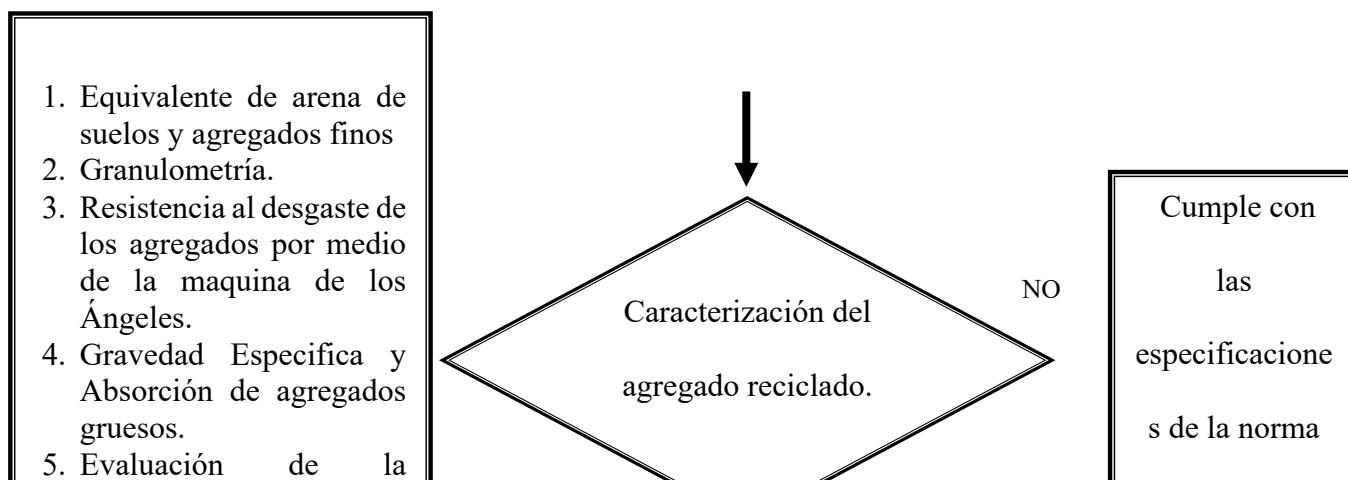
1. Equivalente de arena de suelos y agregados finos
2. Granulometría.
3. Resistencia al desgaste de los agregados por medio de la maquina de los Ángeles.
4. Gravedad Especifica y Absorción de agregados gruesos.
5. Evaluación de la

Caracterización del agregado reciclado.

NO

Cumple con las especificaciones de la norma